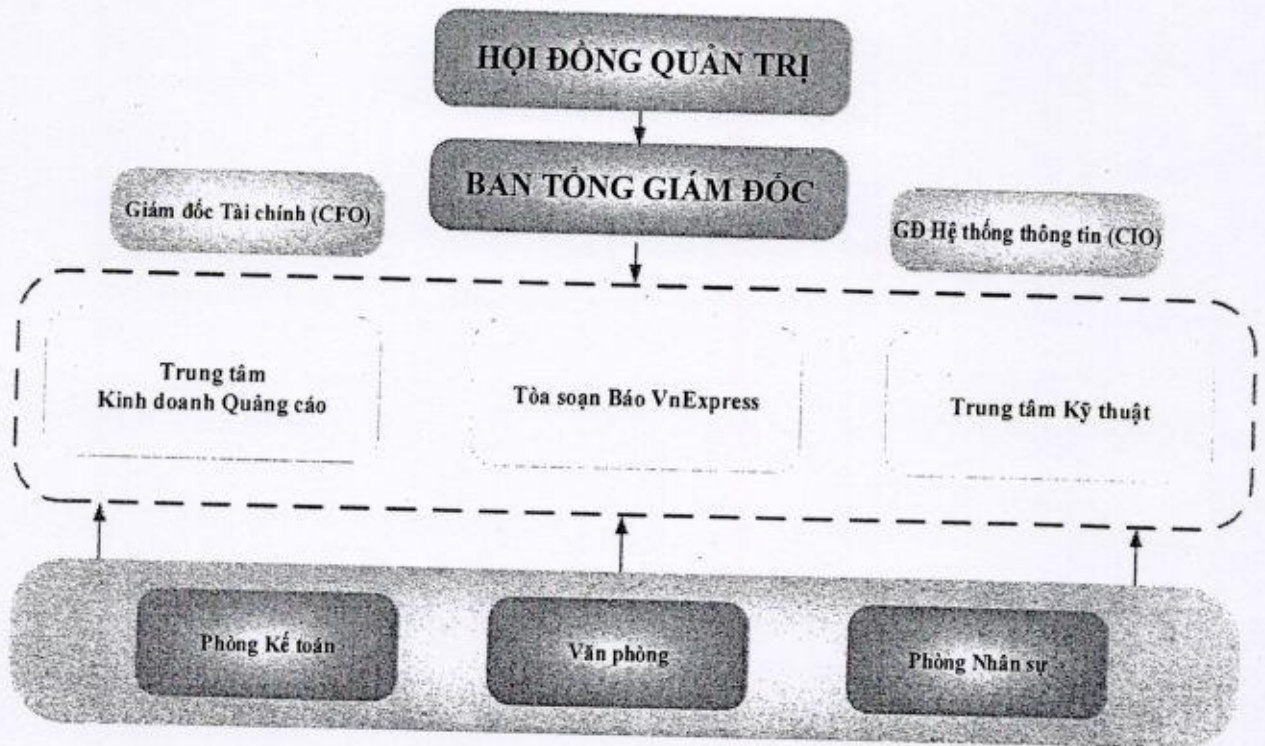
HỘI ĐỒNG QUẢN TRỊ

BAN TỔNG GIÁM ĐỐC

Giám đốc Tài chính (CFO)

GĐ Hệ thống thông tin (CIO)

Trung tâm Kinh doanh Quảng cáo

Tòa soạn Báo VnExpress

Trung tâm Kỹ thuật

Phòng Kế toán

Văn phòng

Phòng Nhân sự